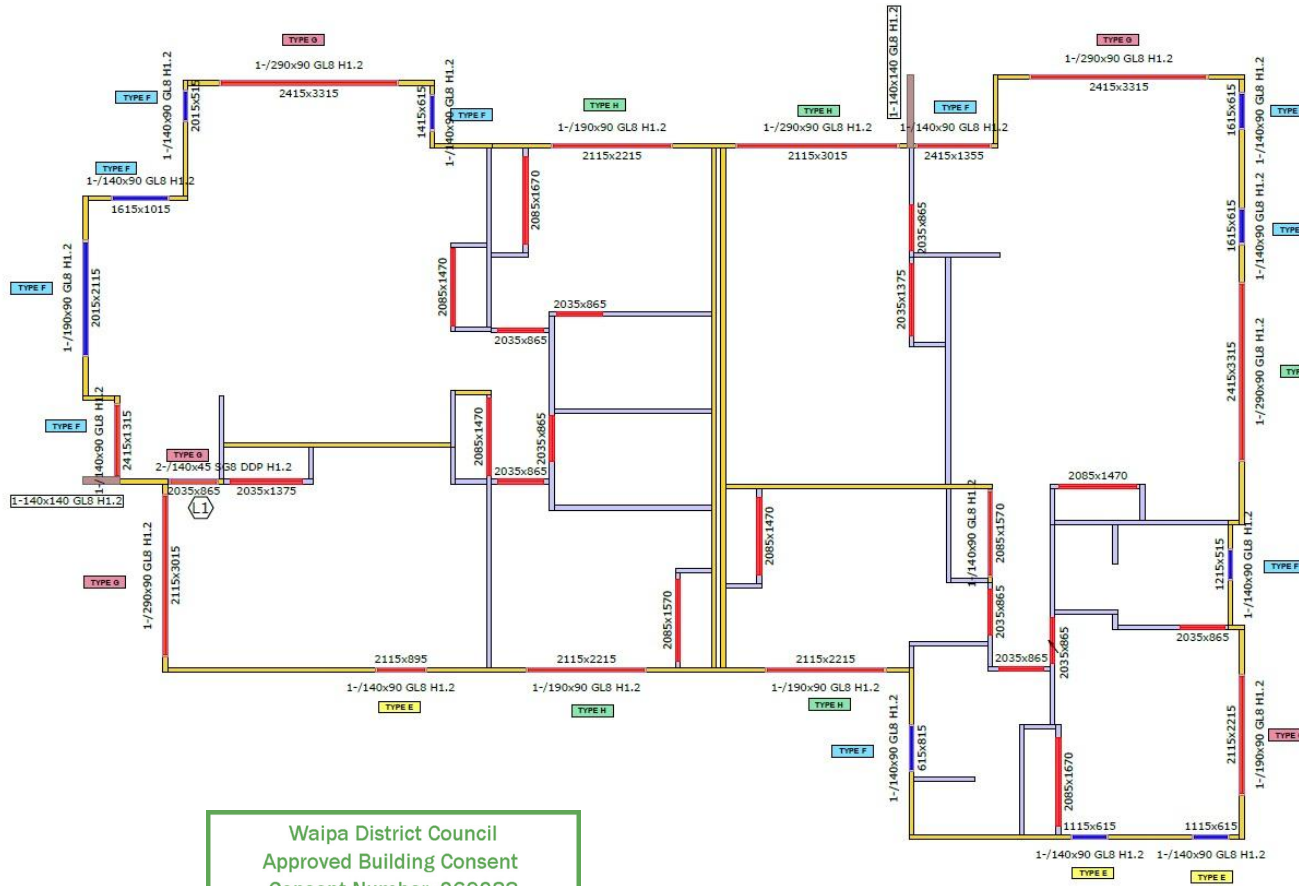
TYPE G
1-/290x90 GL8 H1.2
2415x3315
1-/140x90 GL8 H1.2
2015x515
TYPE F
1415x615
1-/140x90 GL8 H1.2
TYPE F
TYPE H
1-/190x90 GL8 H1.2
2115x2215
TYPE H
1-/290x90 GL8 H1.2
2115x3015
1-140x140 GL8 H1.2
TYPE F
1-/140x90 GL8 H1.2
2415x1355
TYPE G
1-/290x90 GL8 H1.2
2415x3315
1615x615
1-/140x90 GL8 H1.2
TYPE F
1-/140x90 GL8 H1.2
1615x1015
1-/190x90 GL8 H1.2
2015x2115
TYPE F
2085x1670
2085x1470
2035x865
2035x865
2035x865
2035x1375
1615x615
1-/140x90 GL8 H1.2
2415x3315
1-/290x90 GL8 H1.2
TYPE F
1-/140x90 GL8 H1.2
2415x1315
TYPE G
2-/140x45 SG8 DDP H1.2
1-140x140 GL8 H1.2
2035x865
2035x1375
L1
2085x1470
2035x865
2035x865
2085x1470
2085x1470
1-/140x90 GL8 H1.2
2085x1570
1215x515
1-/140x90 GL8 H1.2
TYPE F
TYPE G
1-/290x90 GL8 H1.2
2115x3015
2085x1570
2035x865
2035x865
2035x865
2035x865
2115x895
1-/140x90 GL8 H1.2
TYPE E
2115x2215
1-/190x90 GL8 H1.2
TYPE H
2115x2215
1-/190x90 GL8 H1.2
TYPE H
TYPE F
1-/140x90 GL8 H1.2
615x815
2085x1670
2115x2215
1-/190x90 GL8 H1.2
1115x615
1115x615
1-/140x90 GL8 H1.2
1-/140x90 GL8 H1.2
TYPE E
TYPE E

Waipa District Council
Approved Building Consent
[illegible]